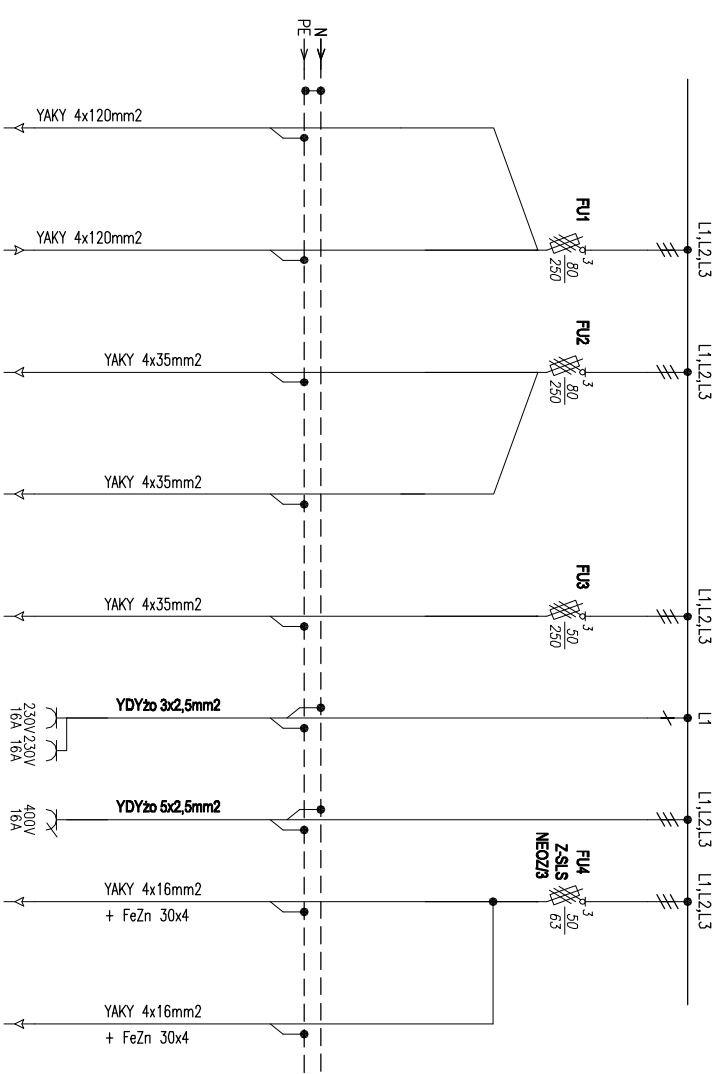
PE
N

YAKY 4x120mm2

YAKY 4x120mm2

FU1
3
$\frac{80}{250}$
L1,L2,L3

YAKY 4x35mm2

FU2
3
$\frac{80}{250}$
L1,L2,L3

YAKY 4x35mm2

YAKY 4x35mm2

FU3
3
$\frac{50}{250}$
L1,L2,L3

230V 230V
16A 16A
YDYżo 3x2,5mm2
L1

400V
16A
YDYżo 5x2,5mm2
L1,L2,L3

YAKY 4x16mm2
+ FeZn 30x4

FU4
Z-SLS
NEOZ/3
3
$\frac{50}{63}$
L1,L2,L3

YAKY 4x16mm2
+ FeZn 30x4